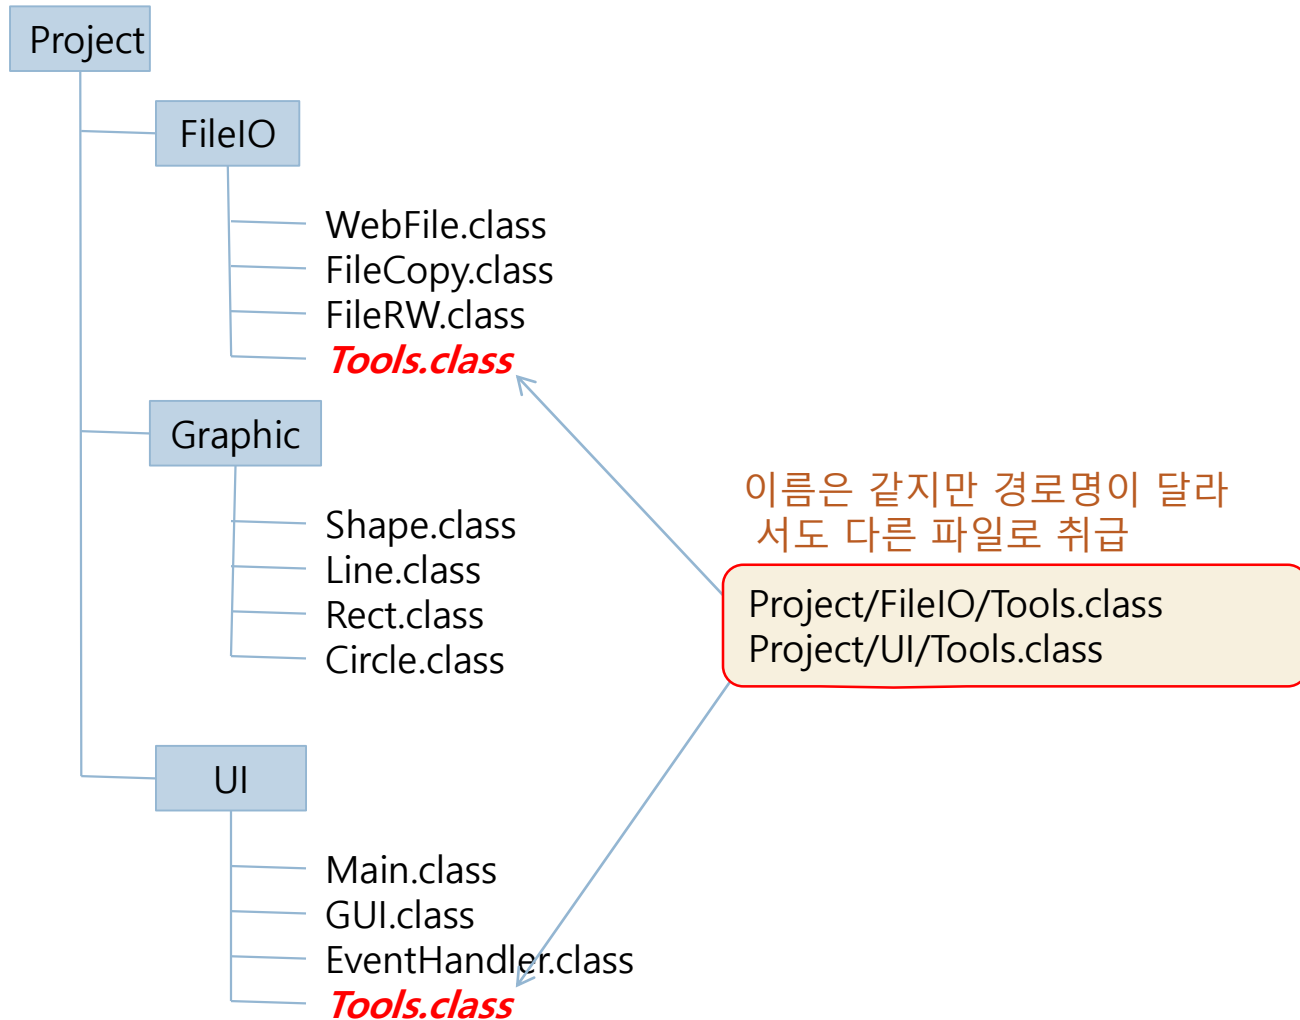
Project

FileIO

WebFile.class
FileCopy.class
FileRW.class
Tools.class

Graphic

Shape.class
Line.class
Rect.class
Circle.class

UI

Main.class
GUI.class
EventHandler.class
Tools.class

이름은 같지만 경로명이 달라서도 다른 파일로 취급

Project/FileIO/Tools.class
Project/UI/Tools.class